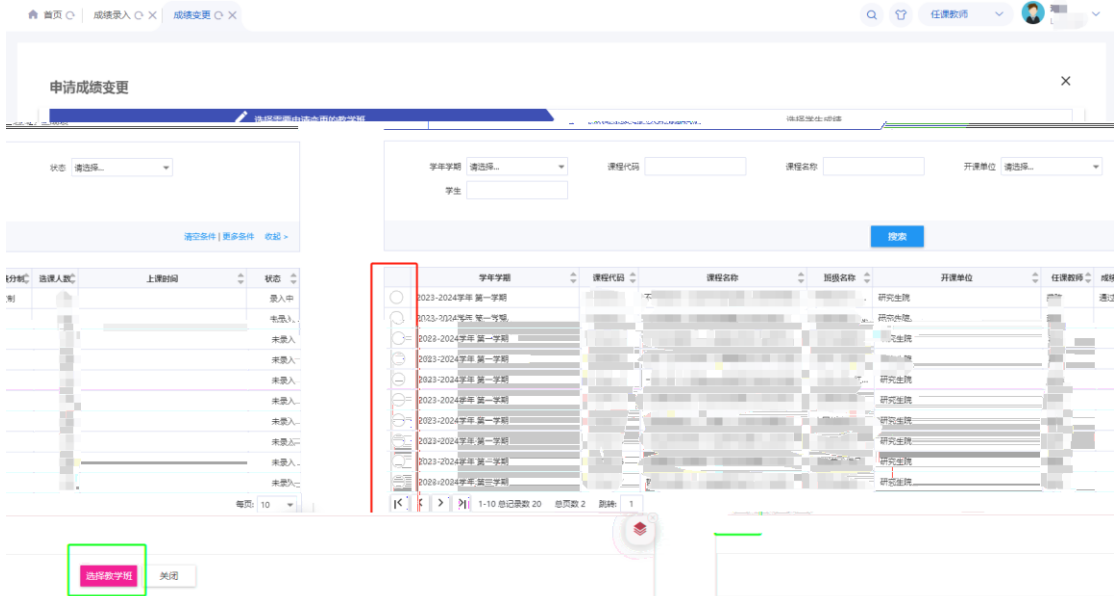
首页 成绩录入 成绩变更

任课教师

申请成绩变更

选择需要申请变更的教学班

状态 请选择...

清空条件 | 更多条件 收起 >

学年学期 请选择... 课程代码 课程名称 开课单位 请选择...

学生

搜索

| 选课人数 | 上课时间 | 状态 |
|---|---|---|
| | | 录入中 |
| | | 未录入 |
| | | 未录入 |
| | | 未录入 |
| | | 未录入 |
| | | 未录入 |
| | | 未录入 |
| | | 未录入 |
| | | 未录入 |
| | | 未录入 |

每页: 10

| | 学年学期 | 课程代码 | 课程名称 | 班级名称 | 开课单位 | 任课教师 |
|---|---|---|---|---|---|---|
| | 2023-2024学年 第一学期 | | | | 研究生院 | |
| | 2023-2024学年 第一学期 | | | | 研究生院 | |
| | 2023-2024学年 第一学期 | | | | 研究生院 | |
| | 2023-2024学年 第一学期 | | | | 研究生院 | |
| | 2023-2024学年 第一学期 | | | | 研究生院 | |
| | 2023-2024学年 第一学期 | | | | 研究生院 | |
| | 2023-2024学年 第一学期 | | | | 研究生院 | |
| | 2023-2024学年 第一学期 | | | | 研究生院 | |
| | 2023-2024学年 第一学期 | | | | 研究生院 | |
| | 2023-2024学年 第一学期 | | | | 研究生院 | |

1-10 总记录数 20 总页数 2 跳转: 1

选择教学班 关闭